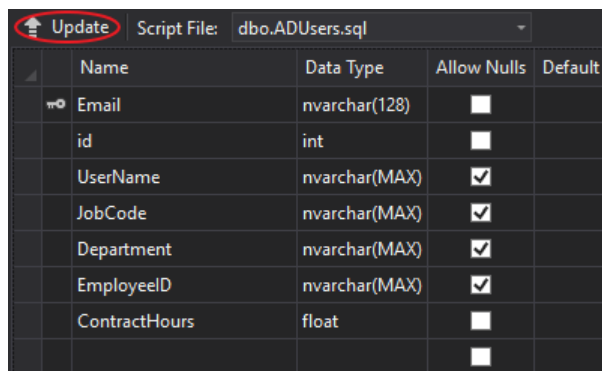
Update Script File: dbo.ADUsers.sql

| Name | Data Type | Allow Nulls | Default |
|---|---|---|---|
| Email | nvarchar(128) | ☐ | |
| id | int | ☐ | |
| UserName | nvarchar(MAX) | ☑ | |
| JobCode | nvarchar(MAX) | ☑ | |
| Department | nvarchar(MAX) | ☑ | |
| EmployeeID | nvarchar(MAX) | ☑ | |
| ContractHours | float | ☐ | |
| | | ☐ | |